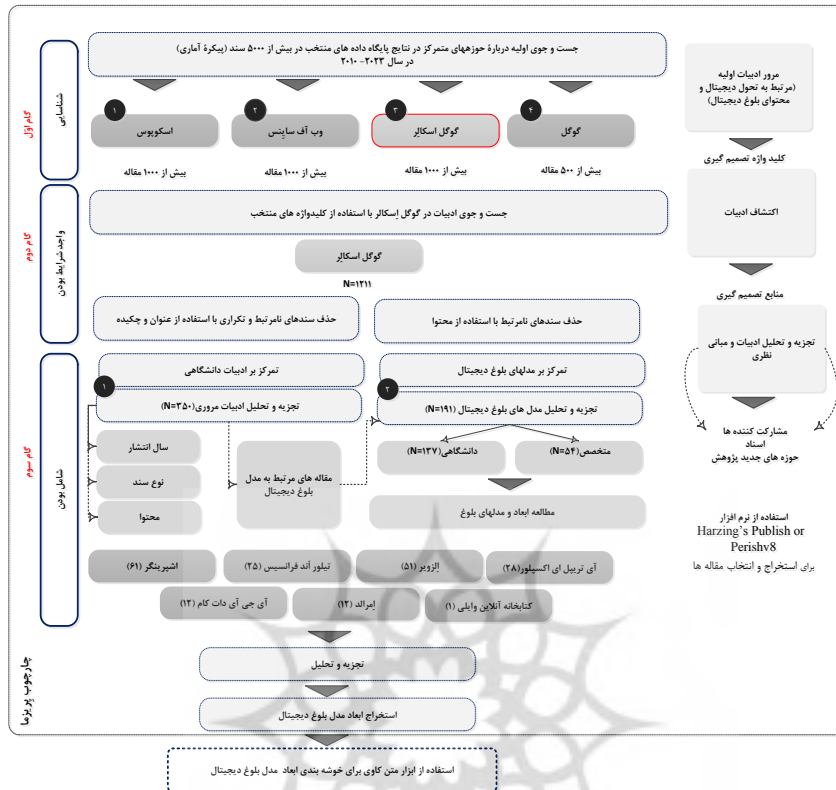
جست و جوی اولیه دربارهٔ حوزه‌های متمرکز در نتایج پایگاه داده های منتخب در بیش از ۵۰۰۰ سند (پیکرهٔ آماری) در سال ۲۰۲۳- ۲۰۱۰

گام اول

شناسایی

۱
اسکوپوس
بیش از ۱۰۰۰ مقاله

۲
وب آف ساینس
بیش از ۱۰۰۰ مقاله

۳
گوگل اسکالر
بیش از ۱۰۰۰ مقاله

۴
گوگل
بیش از ۵۰۰ مقاله

مرور ادبیات اولیه (مرتبط به تحول دیجیتال و محتوای بلوغ دیجیتال)

کلید واژه تصمیم گیری

گام دوم

واجد شرایط بودن

جست و جوی ادبیات در گوگل إسکالر با استفاده از کلیدواژه های منتخب

گوگل اسکالر

N=۱۲۱۱

حذف سندهای نامرتبط و تکراری با استفاده از عنوان و چکیده

حذف سندهای نامرتبط با استفاده از محتوا

اکتشاف ادبیات

منابع تصمیم گیری

تجزیه و تحلیل ادبیات و مبانی نظری

مشارکت کننده ها
اسناد
حوزه های جدید پژوهش

گام سوم

شامل بودن

تمرکز بر ادبیات دانشگاهی

۱
تجزیه و تحلیل ادبیات مروری (N=۳۵۰)

سال انتشار

نوع سند

محتوا

مقاله های مرتبط به مدل بلوغ دیجیتال

تمرکز بر مدلهای بلوغ دیجیتال

۲
تجزیه و تحلیل مدل های بلوغ دیجیتال (N=۱۹۱)

دانشگاهی (N=۱۳۷)

متخصص (N=۵۴)

مطالعه ابعاد و مدلهای بلوغ

استفاده از نرم افزار Harzing’s Publish or Perishv8 برای استخراج و انتخاب مقاله ها

اشپرینگر (۶۱)

تیلور آند فرانسیس (۲۵)

إلزویر (۵۱)

آی تریپل ای اکسپلور (۲۸)

آی جی آی دات کام (۱۳)

إمرالد (۱۲)

کتابخانه آنلاین وایلی (۱)

چارچوب پریزما

تجزیه و تحلیل

استخراج ابعاد مدل بلوغ دیجیتال

استفاده از ابزار متن کاوی برای خوشه بندی ابعاد مدل بلوغ دیجیتال